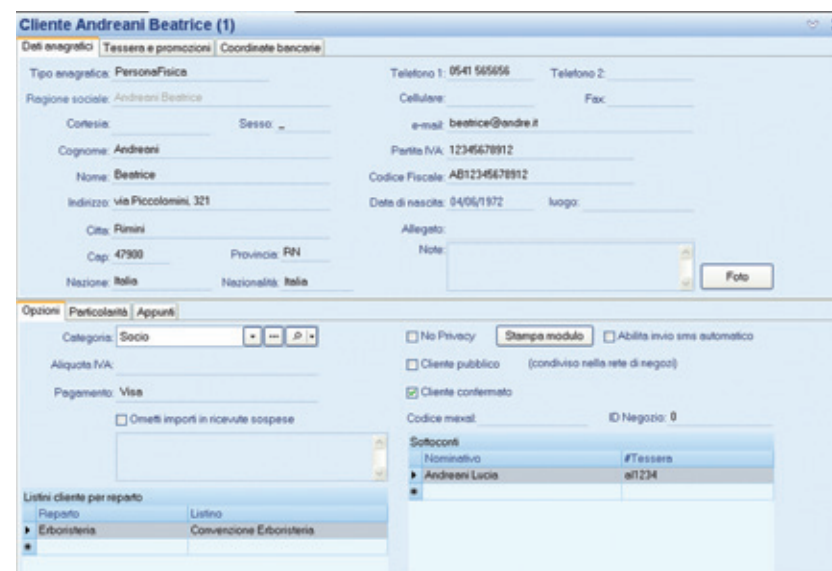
Cliente Andreani Beatrice (1)

Dati anagrafici | Tessera e promozioni | Coordinate bancarie

Tipo anagrafica: PersonaFisica
Ragione sociale: Andreani Beatrice
Cortesia:
Sesso: _
Cognome: Andreani
Nome: Beatrice
Indirizzo: via Piccolomini, 321
Città: Rimini
Cap: 47900
Provincia: RN
Nazione: Italia
Nazionalità: Italia

Telefono 1: 0541 565656
Telefono 2:
Cellulare:
Fax:
e-mail: beatrice@andre.it
Partita IVA: 12345678912
Codice Fiscale: AB12345678912
Data di nascita: 04/06/1972
luogo:
Allegato:
Note:
Foto

Opzioni | Particolarità | Appunti

Categoria: Socio
Aliquota IVA:
Pagamento: Visa
Ometti importi in ricevute sospese

No Privacy
Stampa modulo
Abilita invio sms automatico
Cliente pubblico
(condiviso nella rete di negozi)
Cliente confermato
Codice mexal:
ID Negozio: 0

Sottoconti
| Nominativo | #Tessera |
|---|---|
| Andreani Lucia | al1234 |
| * | |

Listini cliente per reparto
| Reparto | Listino |
|---|---|
| Erboristeria | Convenzione Erboristeria |
| * | |